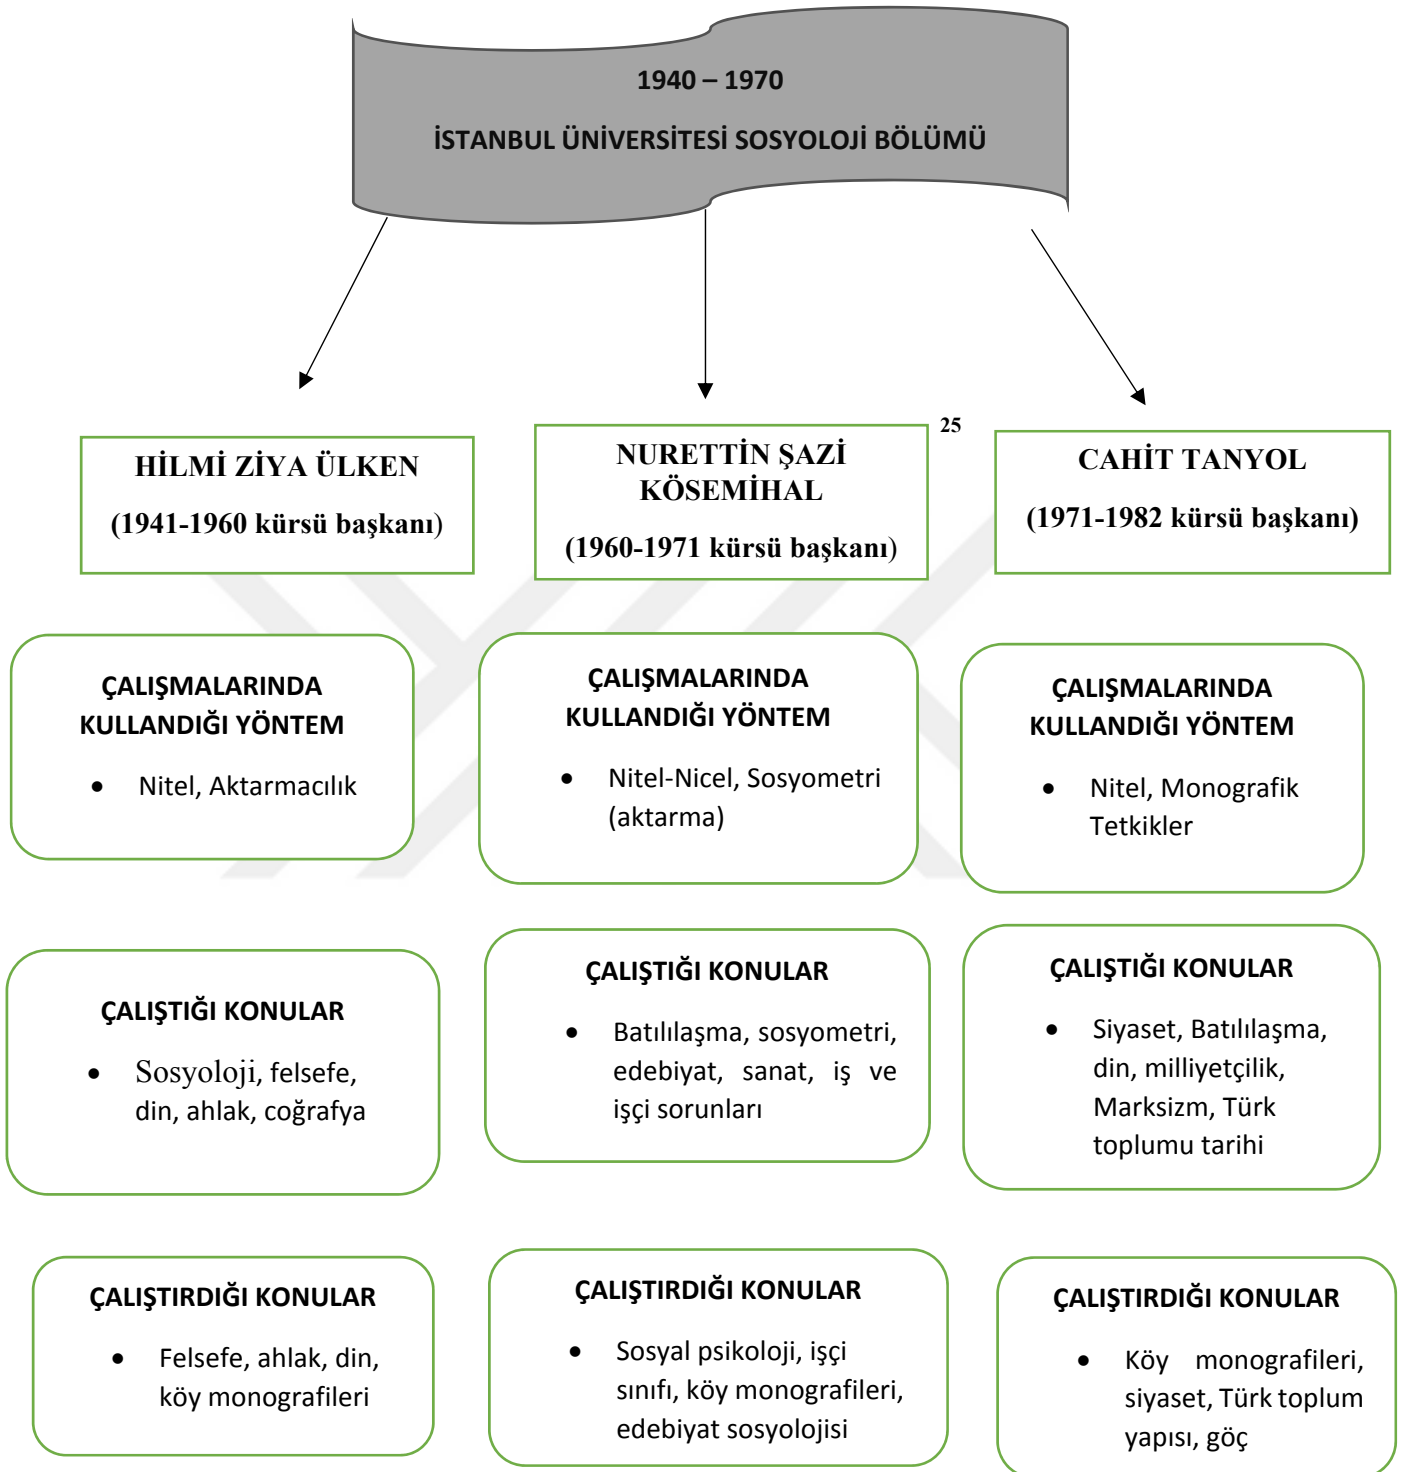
1940 – 1970

İSTANBUL ÜNİVERSİTESİ SOSYOLOJİ BÖLÜMÜ

HİLMİ ZİYA ÜLKEN

(1941-1960 kürsü başkanı)

NURETTİN ŞAZİ KÖSEMİHAL

(1960-1971 kürsü başkanı)

25

CAHİT TANYOL

(1971-1982 kürsü başkanı)

ÇALIŞMALARINDA KULLANDIĞI YÖNTEM

• Nitel, Aktarmacılık

ÇALIŞMALARINDA KULLANDIĞI YÖNTEM

• Nitel-Nicel, Sosyometri (aktarma)

ÇALIŞMALARINDA KULLANDIĞI YÖNTEM

• Nitel, Monografik Tetkikler

ÇALIŞTIĞI KONULAR

• Sosyoloji, felsefe, din, ahlak, coğrafya

ÇALIŞTIĞI KONULAR

• Batılılaşma, sosyometri, edebiyat, sanat, iş ve işçi sorunları

ÇALIŞTIĞI KONULAR

• Siyaset, Batılılaşma, din, milliyetçilik, Marksizm, Türk toplumu tarihi

ÇALIŞTIRDIĞI KONULAR

• Felsefe, ahlak, din, köy monografileri

ÇALIŞTIRDIĞI KONULAR

• Sosyal psikoloji, işçi sınıfı, köy monografileri, edebiyat sosyolojisi

ÇALIŞTIRDIĞI KONULAR

• Köy monografileri, siyaset, Türk toplum yapısı, göç